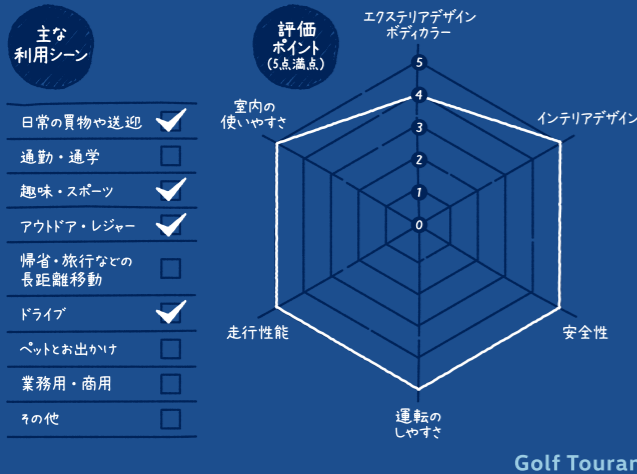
主な
利用シーン

日常の買物や送迎
通勤・通学
趣味・スポーツ
アウトドア・レジャー
帰省・旅行などの
長距離移動
ドライブ
ペットとお出かけ
業務用・商用
その他

評価
ポイント
(5点満点)

エクステリアデザイン
ボディカラー
インテリアデザイン
安全性
運転の
しやすさ
走行性能
室内の
使いやすさ

5
4
3
2
1
0

Golf Touran